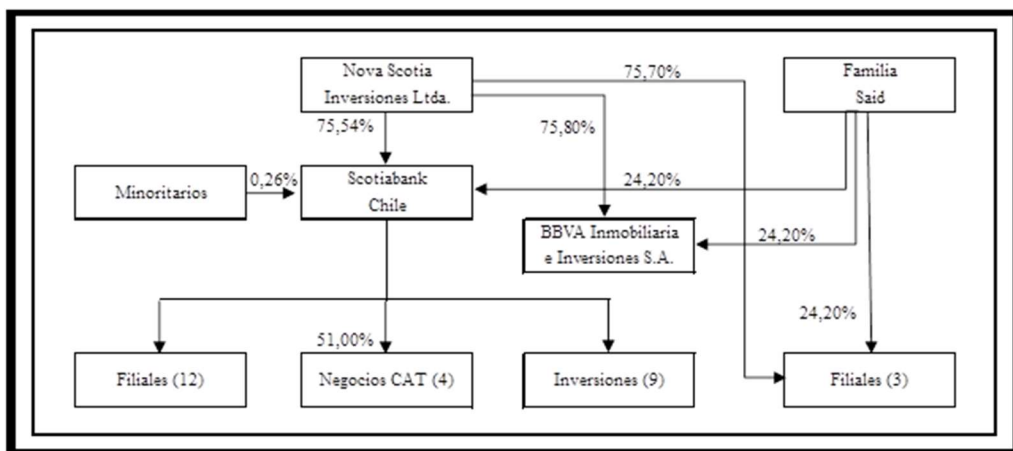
Nova Scotia Inversiones Ltda.

75,70%

Familia Said

75,54%

75,80%

Minoritarios

0,26%

Scotiabank Chile

24,20%

BBVA Inmobiliaria e Inversiones S.A.

24,20%

24,20%

51,00%

Filiales (12)

Negocios CAT (4)

Inversiones (9)

Filiales (3)